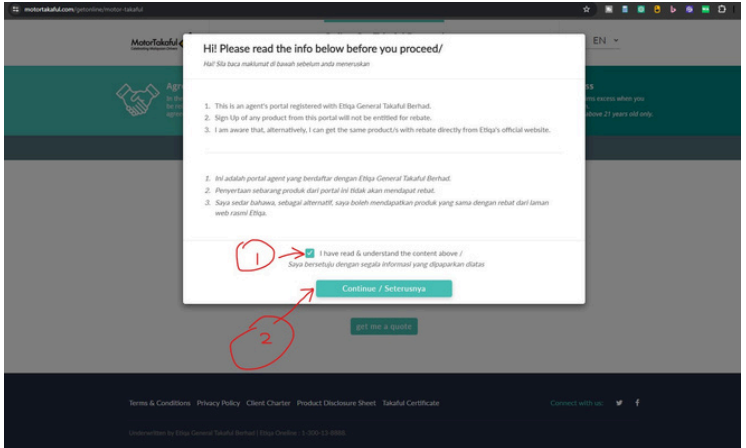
motortakaful.com/getonline/motor-takaful

MotorTakaful

EN

Hi! Please read the info below before you proceed/

Hai! Sila baca maklumat di bawah sebelum anda meneruskan

1. This is an agent's portal registered with Etiqa General Takaful Berhad.
2. Sign Up of any product from this portal will not be entitled for rebate.
3. I am aware that, alternatively, I can get the same product/s with rebate directly from Etiqa's official website.

1. Ini adalah portal agent yang berdaftar dengan Etiqa General Takaful Berhad.
2. Penyertaan sebarang produk dari portal ini tidak akan mendapat rebat.
3. Saya sedar bahawa, sebagai alternatif, saya boleh mendapatkan produk yang sama dengan rebat dari laman web rasmi Etiqa.

1

I have read & understand the content above /
Saya bersetuju dengan segala informasi yang dipaparkan diatas

Continue / Seterusnya

2

get me a quote

Terms & Conditions Privacy Policy Client Charter Product Disclosure Sheet Takaful Certificate

Connect with us

Underwritten by Etiqa General Takaful Berhad | Etiqa Oneline : 1-300-13-8888